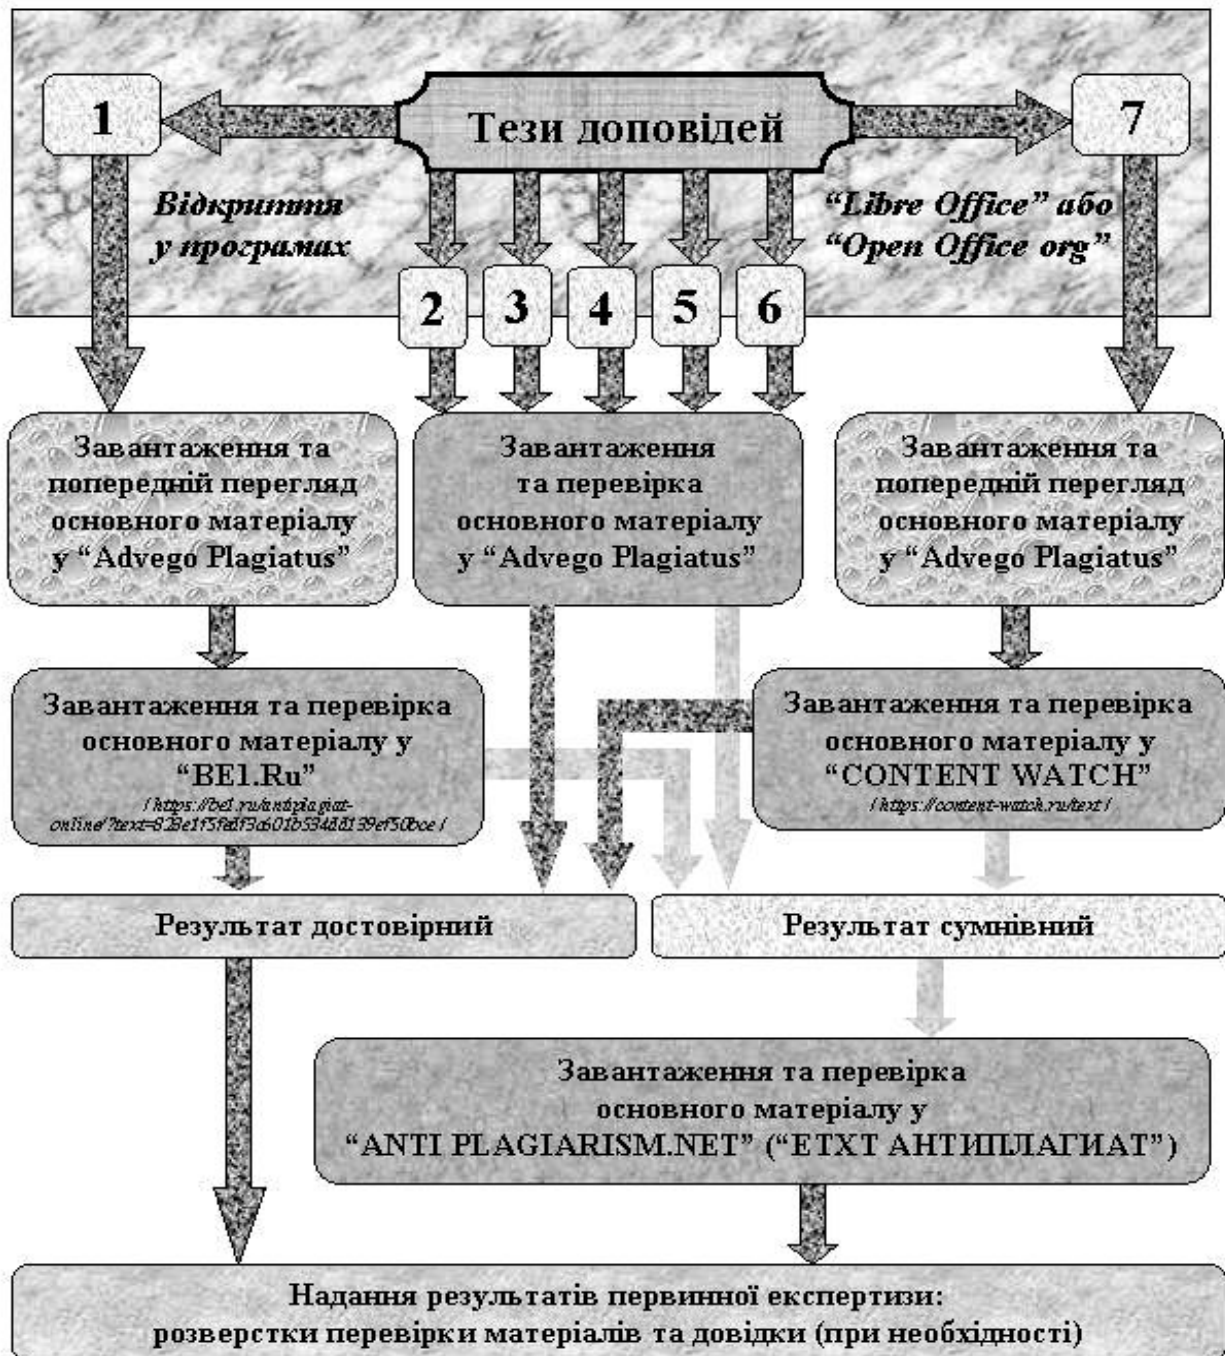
1

Тези доповідей

7

Відкриття у програмах

"Libre Office" або "Open Office org"

2 3 4 5 6

Завантаження та попередній перегляд основного матеріалу у "Advego Plagiatus"

Завантаження та перевірка основного матеріалу у "Advego Plagiatus"

Завантаження та попередній перегляд основного матеріалу у "Advego Plagiatus"

Завантаження та перевірка основного матеріалу у "BE1.Ru"
/ https://be1.ru/antiplagiat-online/?text=63e1f5fd f3d01b534d8139ef50bce /

Завантаження та перевірка основного матеріалу у "CONTENT WATCH"
/ https://content-watch.ru/text /

Результат достовірний

Результат сумнівний

Завантаження та перевірка основного матеріалу у "ANTI PLAGIARISM.NET" ("ETXT АНТИПЛАГИАТ")

Надання результатів первинної експертизи: розверстки перевірки матеріалів та довідки (при необхідності)